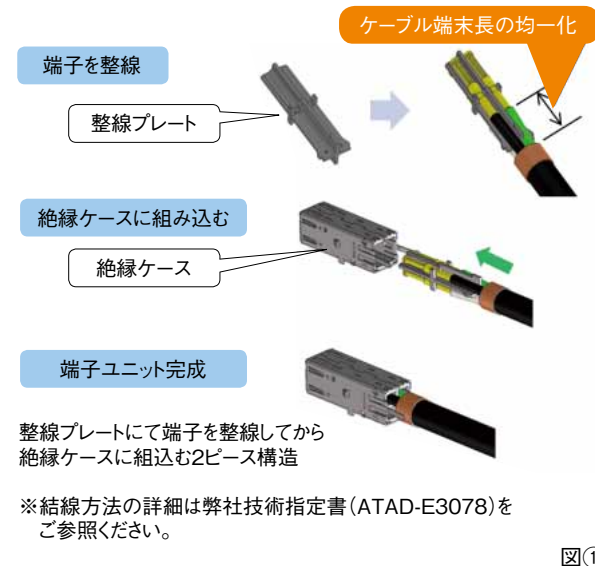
ケーブル端末長の均一化

端子を整線

整線プレート

絶縁ケースに組み込む

絶縁ケース

端子ユニット完成

整線プレートにて端子を整線してから
絶縁ケースに組込む2ピース構造

※結線方法の詳細は弊社技術指定書（ATAD-E3078）をご参照ください。

図(1